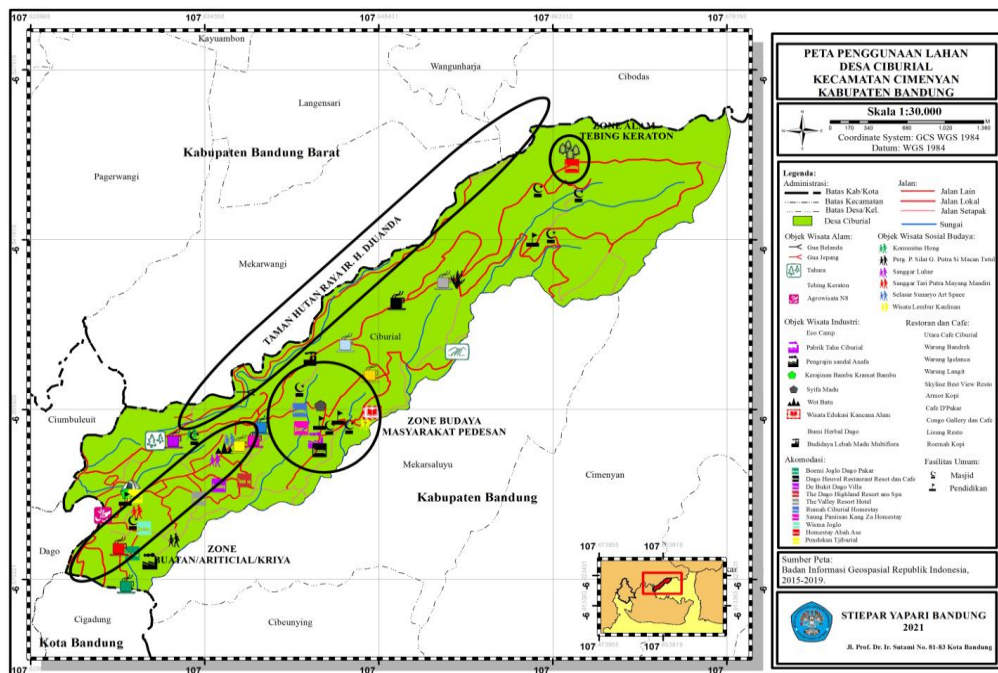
107 107 107 107 107

PETA PENGGUNAAN LAHAN
DESA CIBURIAL
KECAMATAN CIMENYAN
KABUPATEN BANDUNG

Skala 1:30,000

0 170 340 680 1.020 1.360 M

Coordinate System: GCS WGS 1984
Datum: WGS 1984

Legenda:
Administrasi:
Batas Kab/Kota
Batas Kecamatan
Batas Desa/Kel.
Desa Ciburial

Jalan:
Jalan Lain
Jalan Lokal
Jalan Setapak
Sungai

Objek Wisata Alam:
Gua Belanda
Gua Jepang
Tahura
Tebing Keraton
Agrowisata N8

Objek Wisata Sosial Budaya:
Komunitas Hong
Perg. P. Silat G. Putra Si Macan Tutul
Sanggar Luhur
Sanggar Tari Putra Mayang Mandiri
Selasar Sunaryo Art Space
Wisata Leuluur Kaulinan

Objek Wisata Industri:
Eco Camp
Pabrik Tahu Ciburial
Pengrajin sandal Anafa
Kerajinan Bambu Kramat Bambu
Syifa Madu
Wot Batu
Wisata Edukasi Kancana Alam
Bumi Herbal Dago
Budidaya Lebah Madu Multiflora

Restoran dan Cafe:
Utara Cafe Ciburial
Warung Bandrek
Warung Igelanoa
Warung Langit
Skyline Best View Resto
Armor Kopi
Cafe D'Pakar
Congo Gallery dan Cafe
Lisung Resto
Roemah Kopi

Akomodasi:
Boemi Joglo Dago Pakar
Dago Heuvel Restaurant Resort dan Cafe
De Bukit Dago Villa
The Dago Highland Resort and Spa
The Valley Resort Hotel
Rumah Ciburial Homestay
Saung Panineun Kang Za Homestay
Wisma Joglo
Homestay Abah Ase
Pondokan Tjiburial

Fasilitas Umum:
Masjid
Pendidikan

Sumber Peta:
Badan Informasi Geospasial Republik Indonesia, 2015-2019.

STIEPAR YAPARI BANDUNG
2021
Jl. Prof. Dr. Ir. Sutami No. 81-83 Kota Bandung

Kayuambon
Wangunharja
Cibodas
Langensari
ZONE ALAM TEBING KERATON
Kabupaten Bandung Barat
Pagerwangi
Mekarwangi
TAMAN HUTAN RAYA IR. H. DJUANDA
Ciburial
Ciumbuleuit
ZONE BUDAYA MASYARAKAT PEDESAN
Mekarsaluyu
Kabupaten Bandung
Cimenyan
Dago
ZONE BUATAN/ARITICIAL/KRIYA
Cigadung
Cibeunying
Kota Bandung